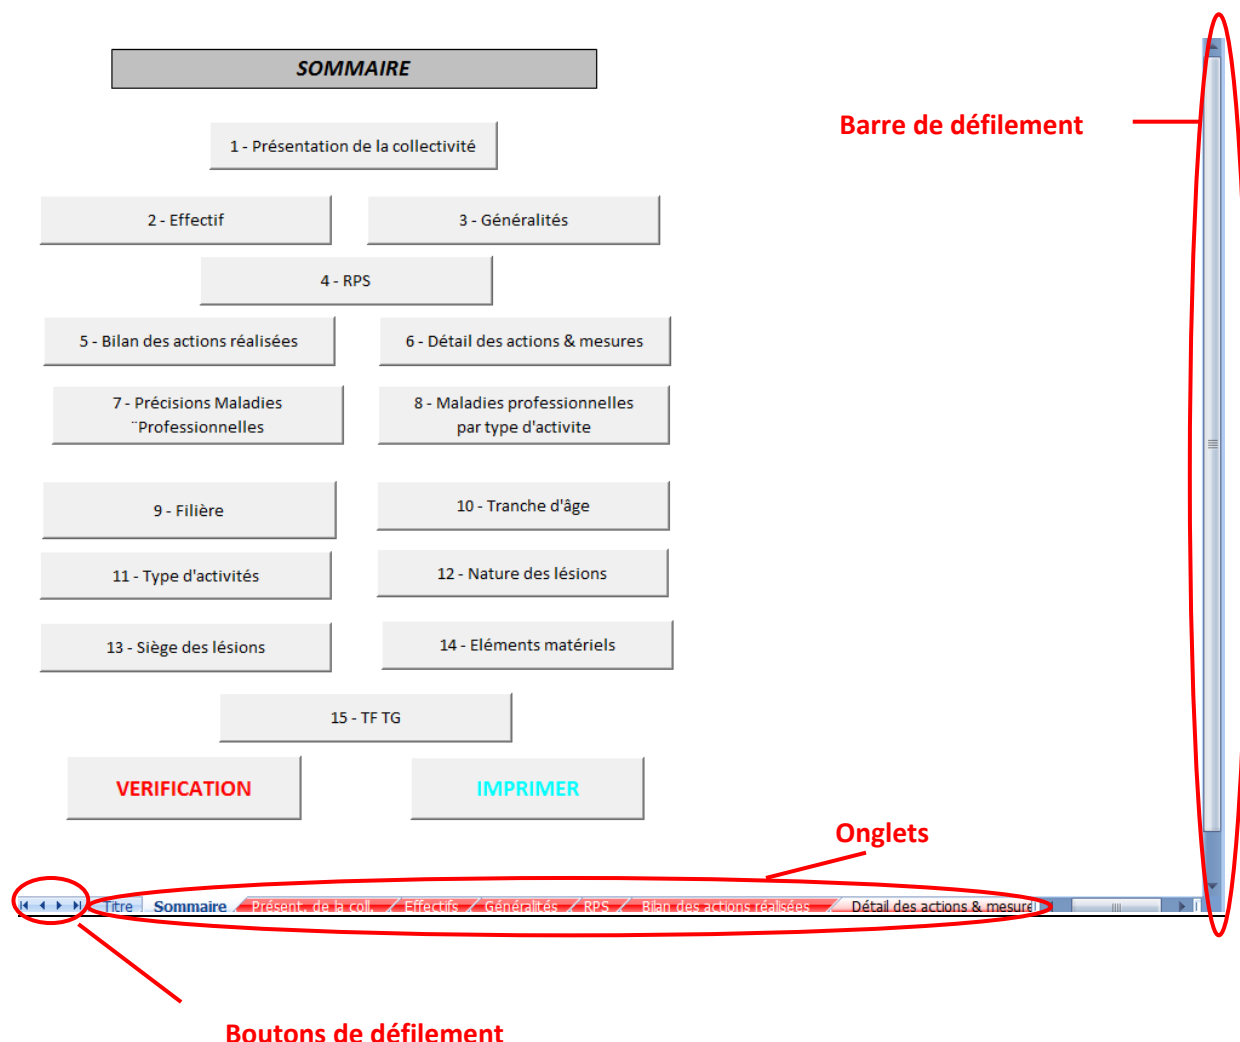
SOMMAIRE

1 - Présentation de la collectivité

2 - Effectif

3 - Généralités

4 - RPS

5 - Bilan des actions réalisées

6 - Détail des actions & mesures

7 - Précisions Maladies Professionnelles

8 - Maladies professionnelles par type d'activite

9 - Filière

10 - Tranche d'âge

11 - Type d'activités

12 - Nature des lésions

13 - Siège des lésions

14 - Eléments matériels

15 - TF TG

VERIFICATION

IMPRIMER

Barre de défilement

Onglets

Titre | Sommaire | Présent. de la coll. | Effectifs | Généralités | RPS | Bilan des actions réalisées | Détail des actions & mesure

Boutons de défilement